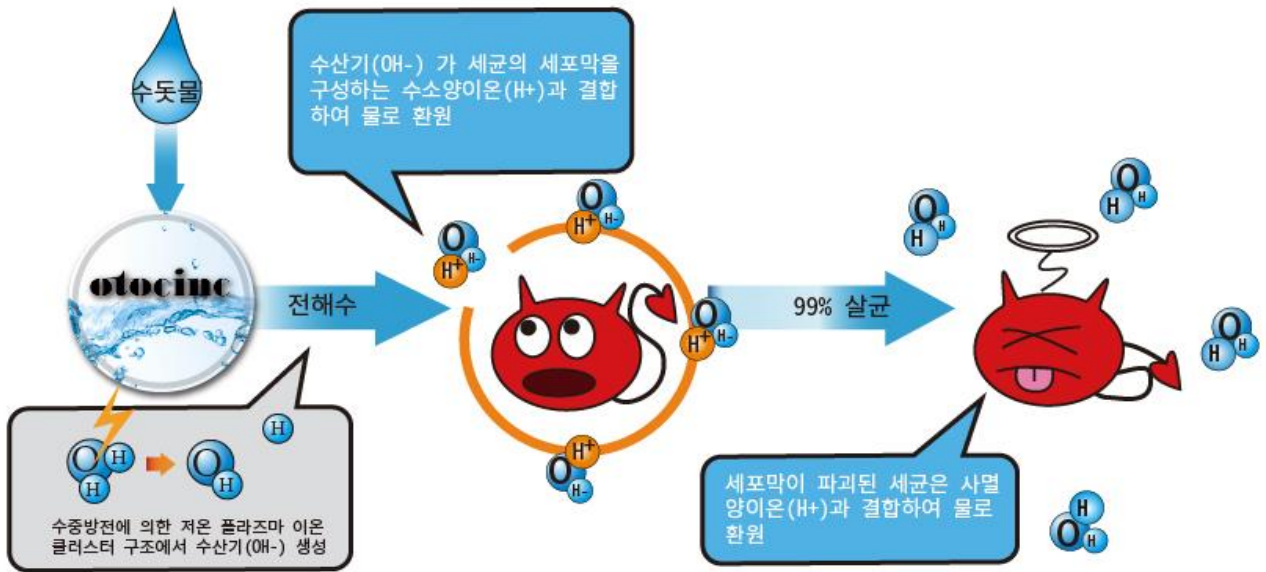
수돗물

otocinc

전해수

수산기(OH-) 가 세균의 세포막을 구성하는 수소양이온(H+)과 결합하여 물로 환원

99% 살균

O H H → O H H

수중방전에 의한 저온 플라즈마 이온 클러스터 구조에서 수산기(OH-) 생성

세포막이 파괴된 세균은 사멸 양이온(H+)과 결합하여 물로 환원